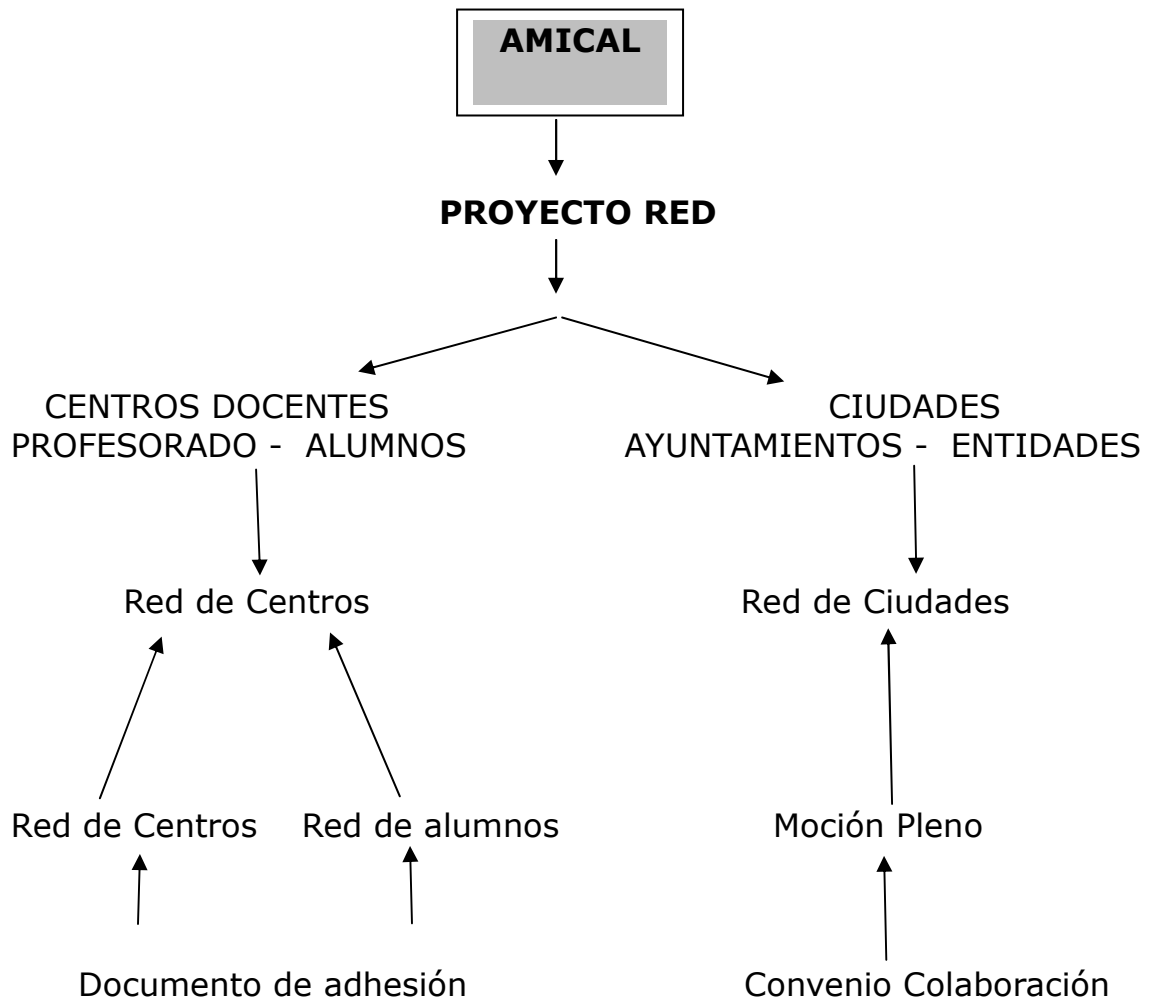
AMICAL

PROYECTO RED

CENTROS DOCENTES
PROFESORADO - ALUMNOS

CIUDADES
AYUNTAMIENTOS - ENTIDADES

Red de Centros

Red de Ciudades

Red de Centros

Red de alumnos

Moción Pleno

Documento de adhesión

Convenio Colaboración